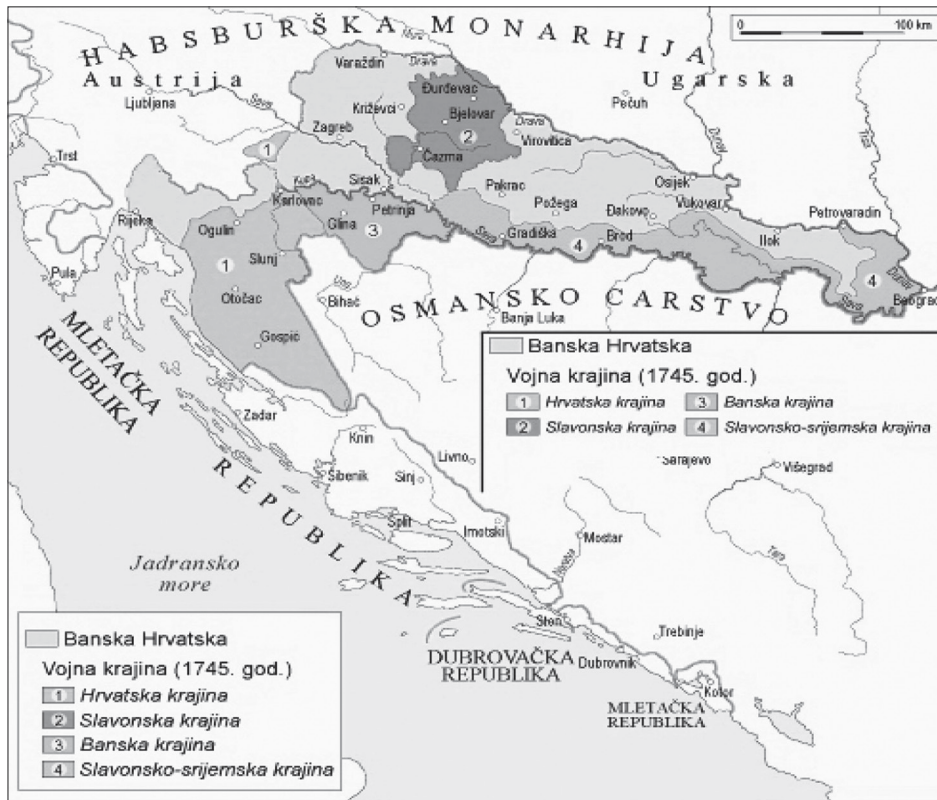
0 100 km

HABSBURŠKA MONARHIJA

Austrija

Ugarska

Ljubljana

Varaždin

Drava

Križevci

Đurđevac

Bjelovar

2

Pečuh

Drava

Virovitica

Sava

Zagreb

1

Čazma

Tisa

Trst

Kupa

Sisak

Pakrac

Požega

Osijek

Đakovo

Vukovar

Petrovaradin

Rijeka

Karlovac

Petrinja

Ogulin

Glina

3

Sava

Gradiška

4

Brod

Ilok

Slunj

1

Dunav

4

Pula

Una

Bihać

Sava

Beograd

Otočac

OSMANSKO CARSTVO

Banja Luka

Gospić

MLETAČKA REPUBLIKA

Banska Hrvatska

Vojna krajina (1745. god.)

1 Hrvatska krajina

3 Banska krajina

2 Slavonska krajina

4 Slavonsko-srijemska krajina

Zadar

Knin

Livno

Sarajevo

Višegrad

Šibenik

Sinj

REPUBLIKA

Split

Imotski

Mostar

Neretva

Drina

Jadransko more

Ston

Trebinje

Banska Hrvatska

Vojna krajina (1745. god.)

1 Hrvatska krajina

2 Slavonska krajina

3 Banska krajina

4 Slavonsko-srijemska krajina

DUBROVAČKA REPUBLIKA

Dubrovnik

MLETAČKA REPUBLIKA

Kotor